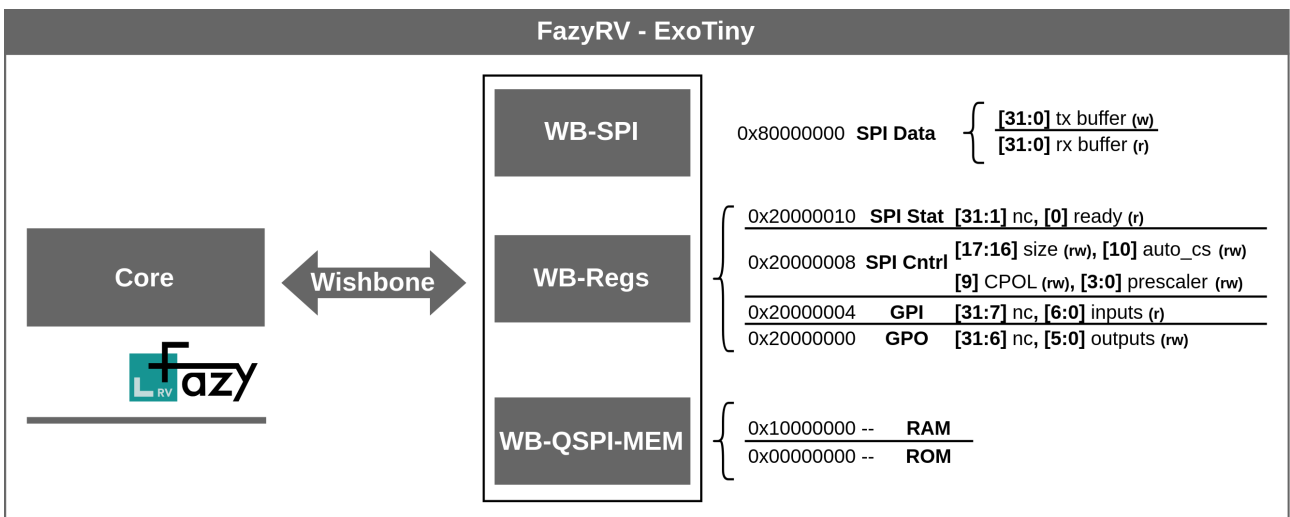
FazyRV - ExoTiny

Core

Wishbone

WB-SPI

WB-Regs

WB-QSPI-MEM

0x80000000 SPI Data

[31:0] tx buffer (w)
[31:0] rx buffer (r)

0x20000010 SPI Stat [31:1] nc, [0] ready (r)

0x20000008 SPI Cntrl [17:16] size (rw), [10] auto_cs (rw)
[9] CPOL (rw), [3:0] prescaler (rw)

0x20000004 GPI [31:7] nc, [6:0] inputs (r)

0x20000000 GPO [31:6] nc, [5:0] outputs (rw)

0x10000000 -- RAM

0x00000000 -- ROM

RV Fazy